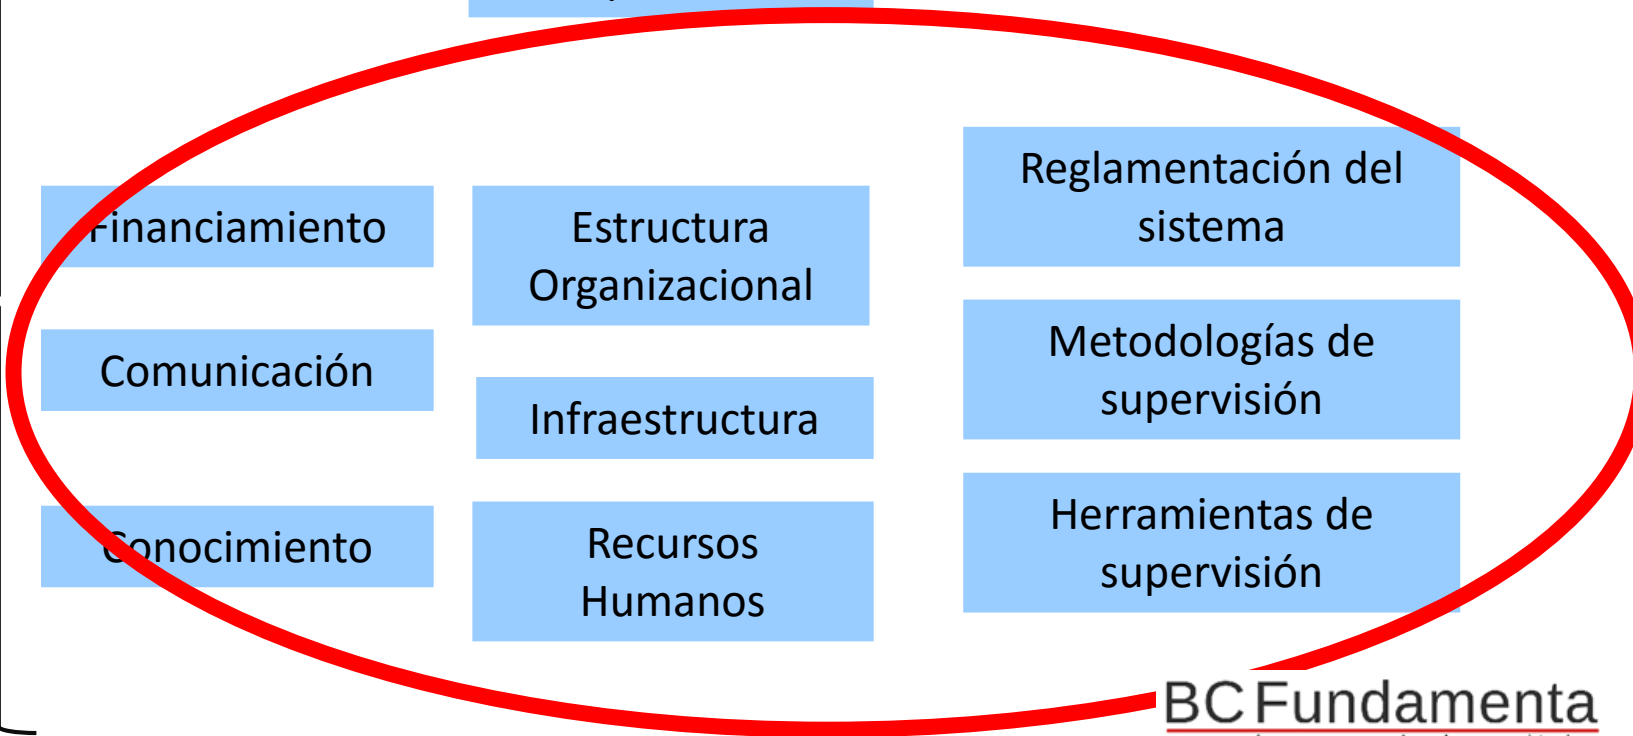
Financiamiento

Comunicación

Conocimiento

Estructura Organizacional

Infraestructura

Recursos Humanos

Reglamentación del sistema

Metodologías de supervisión

Herramientas de supervisión

BC Fundamenta